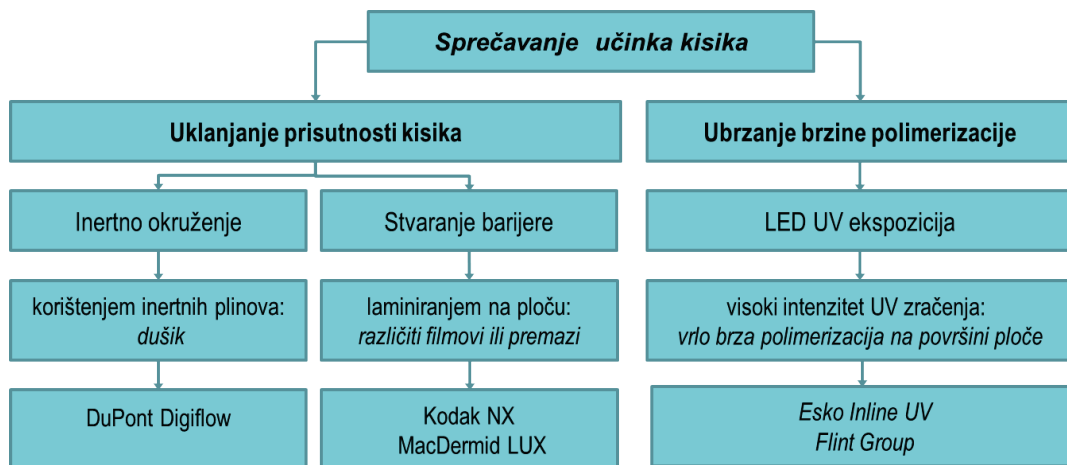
Sprečavanje učinka kisika

Uklanjanje prisutnosti kisika

Ubrzanje brzine polimerizacije

Inertno okruženje

Stvaranje barijere

LED UV ekspozicija

korištenjem inertnih plinova: dušik

laminiranjem na ploču: različiti filmovi ili premazi

visoki intenzitet UV zračenja: vrlo brza polimerizacija na površini ploče

DuPont Digiflow

Kodak NX
MacDermid LUX

Esko Inline UV
Flint Group